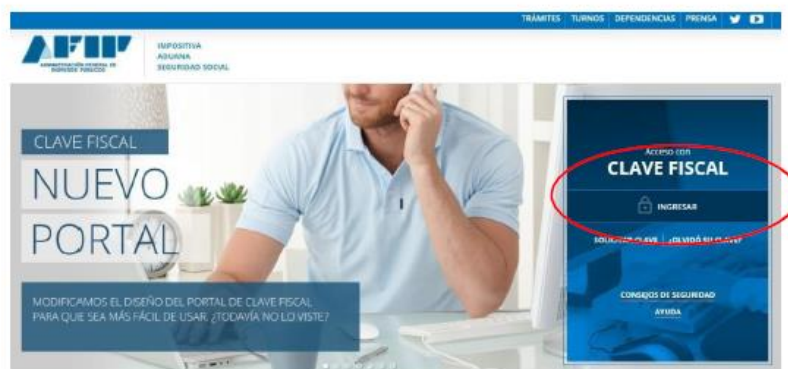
TRÁMITES | TURNOS | DEPENDENCIAS | PRENSA

AFIP
ADMINISTRACIÓN FEDERAL DE INGRESOS PÚBLICOS

IMPOSITIVA
ADUANA
SEGURIDAD SOCIAL

CLAVE FISCAL
NUEVO
PORTAL

MODIFICAMOS EL DISEÑO DEL PORTAL DE CLAVE FISCAL PARA QUE SEA MÁS FÁCIL DE USAR. ¿TODAVÍA NO LO VISTE?

Acceso con
CLAVE FISCAL

INGRESAR

SOLICITAR CLAVE | ¿OLVIDÓ SU CLAVE?

CONSEJOS DE SEGURIDAD
AYUDA